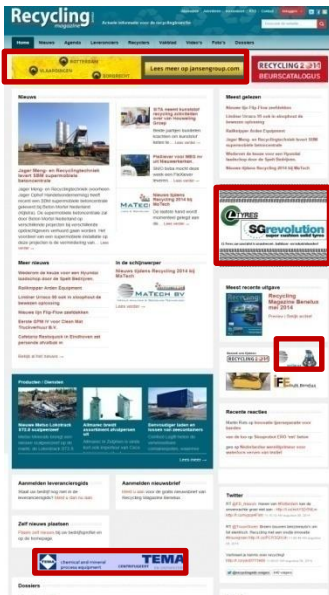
Recycling magazine

Home Nieuws Agenda Leveranciers Recyclers Valdiat Video's Foto's Dossiers

ROTTERDAM VLAARDINGEN DORDRECHT Lees meer op jansengroup.com

RECYCLING BEURSCATALOGUS

Nieuws

Jager Meng- en Recyclingtechniek levert SBM supermobiele betoncentrale

STS neemt kunststof recycling activiteiten over van Heuvelring Group

Pakhuer van MBS en uit Heuvelmerken

Nieuwe Sylens Recycling 2014 bij MaTech

Meest gelezen

SGrevolution

Meer nieuws

In de schijnwerper

Nieuwe Sylens Recycling 2014 bij MaTech

MATECH BV

Meest recente uitgave

Recycling Magazine Benelux mei 2014

RECYCLING

Producten / Diensten

Recente reacties

Aanmelden leveranciersgids

Aanmelden nieuwsbrief

Twitter

Zelf nieuws plaatsen

TEMA chemical and mineral process equipment

Dossiers